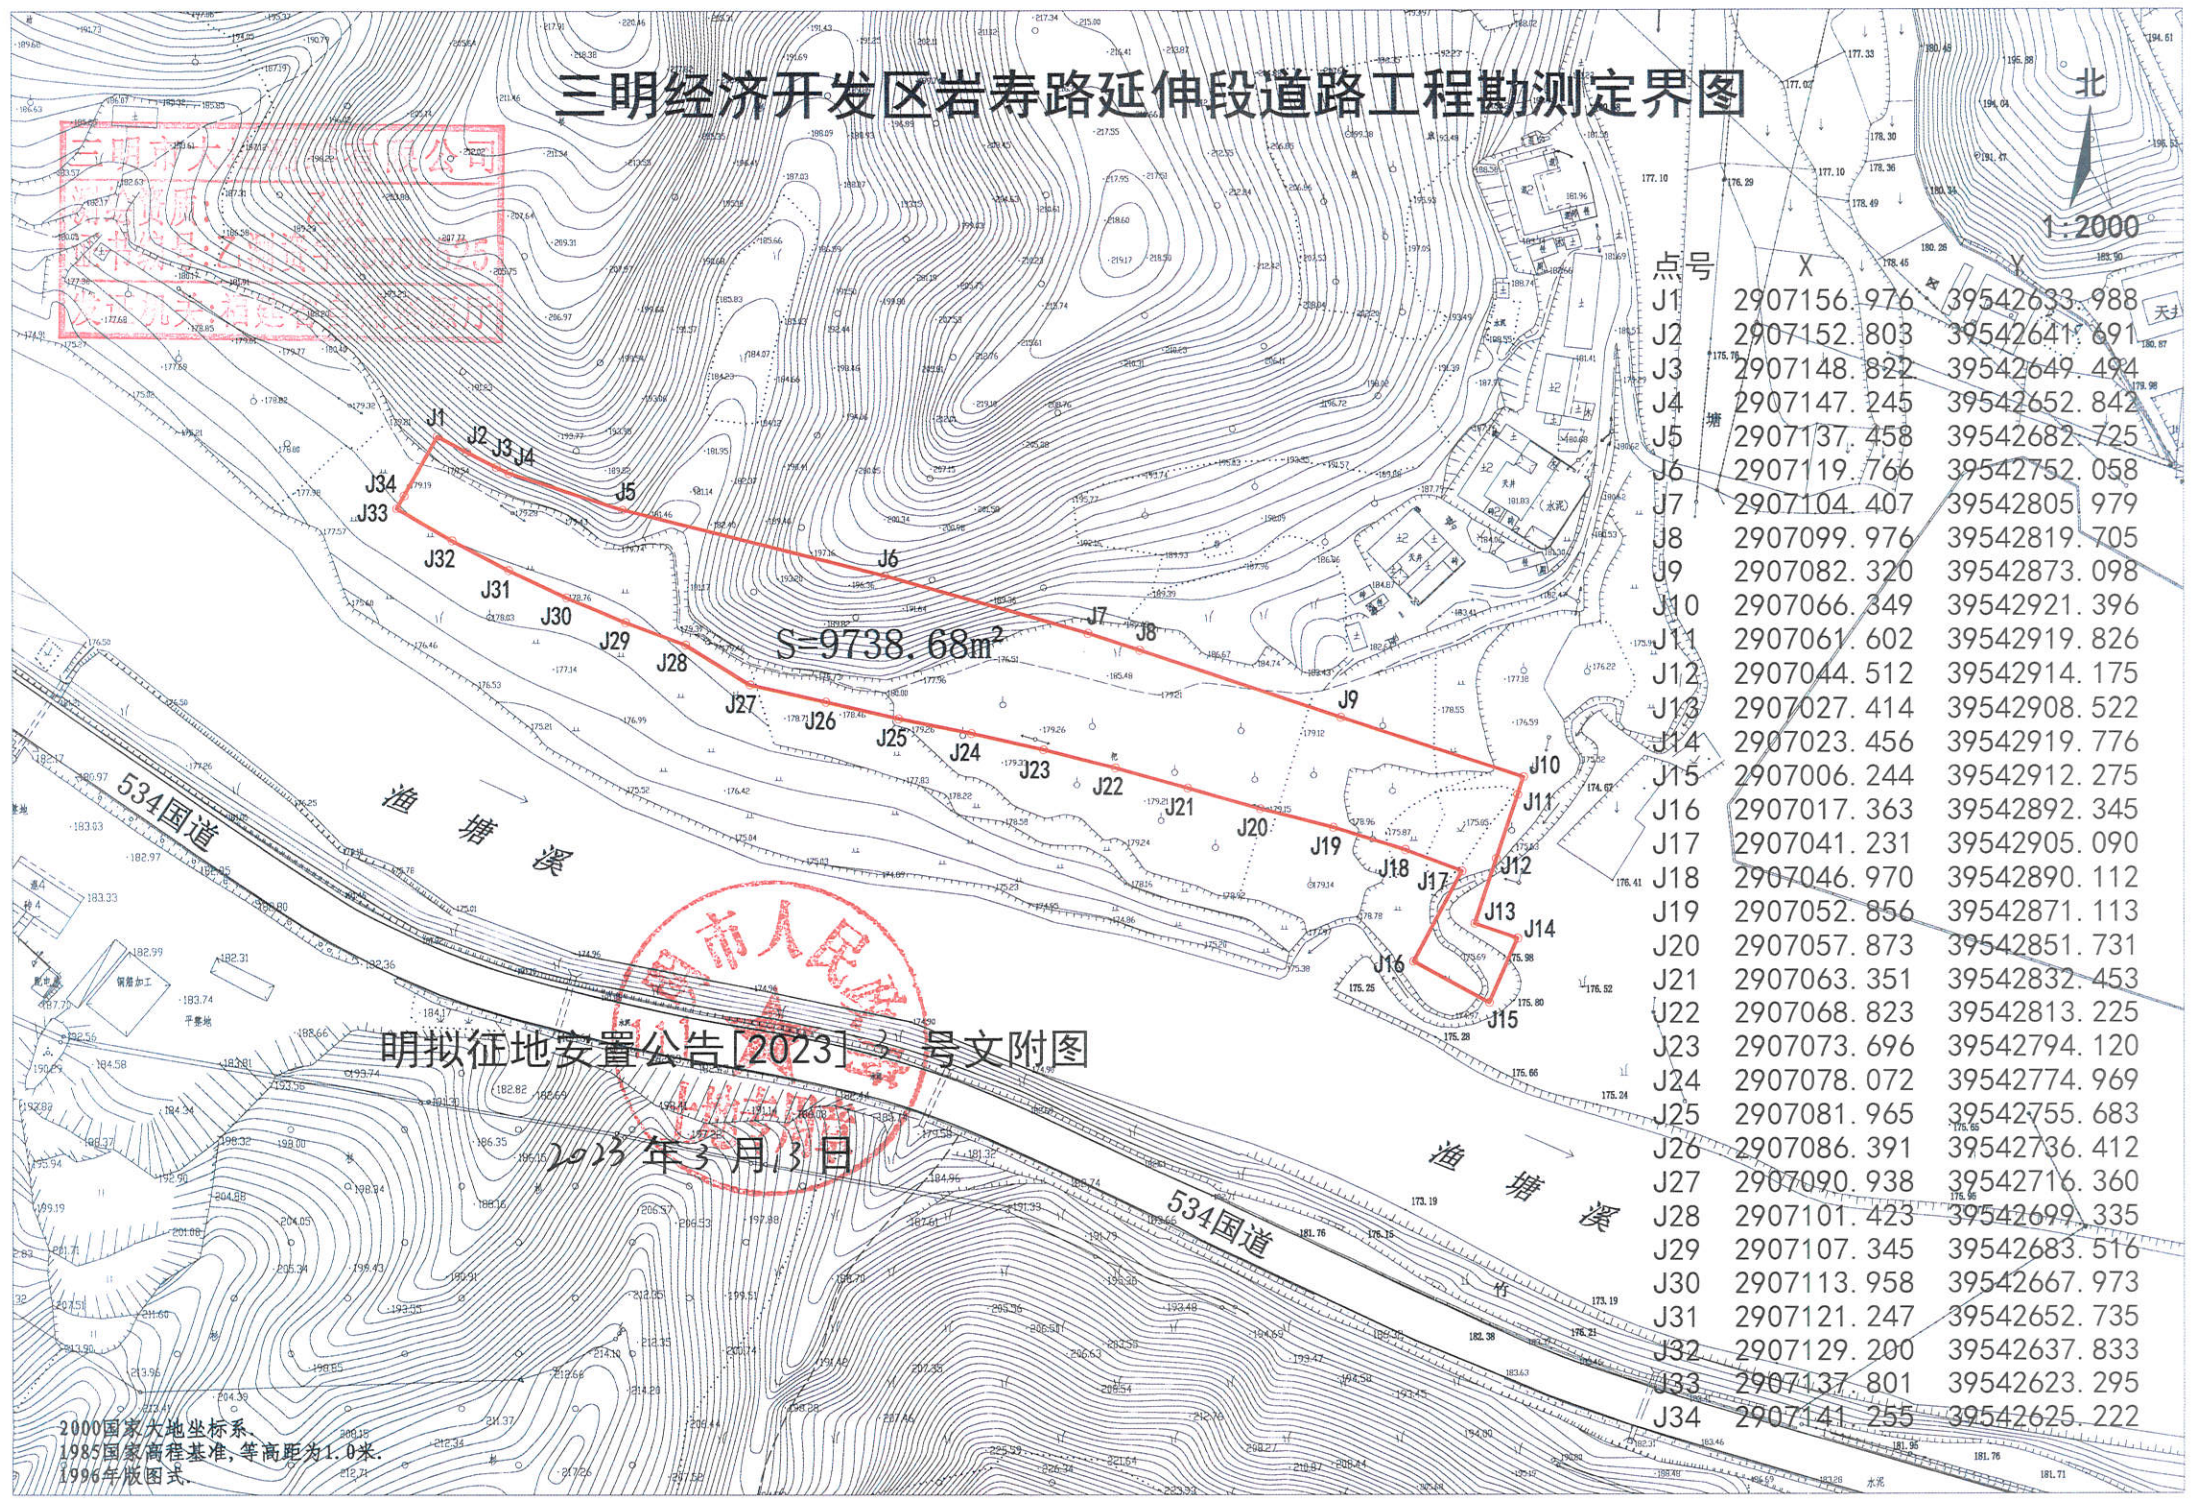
三明经济开发区岩寿路延伸段道路工程勘测定界图

北

1:2000

| 点号 | X | Y |
|---|---|---|
| J1 | 2907156.976 | 39542633.988 |
| J2 | 2907152.803 | 39542641.691 |
| J3 | 2907148.822 | 39542649.494 |
| J4 | 2907147.245 | 39542652.842 |
| J5 | 2907137.458 | 39542682.725 |
| J6 | 2907119.766 | 39542752.058 |
| J7 | 2907104.407 | 39542805.979 |
| J8 | 2907099.976 | 39542819.705 |
| J9 | 2907082.320 | 39542873.098 |
| J10 | 2907066.349 | 39542921.396 |
| J11 | 2907061.602 | 39542919.826 |
| J12 | 2907044.512 | 39542914.175 |
| J13 | 2907027.414 | 39542908.522 |
| J14 | 2907023.456 | 39542919.776 |
| J15 | 2907006.244 | 39542912.275 |
| J16 | 2907017.363 | 39542892.345 |
| J17 | 2907041.231 | 39542905.090 |
| J18 | 2907046.970 | 39542890.112 |
| J19 | 2907052.856 | 39542871.113 |
| J20 | 2907057.873 | 39542851.731 |
| J21 | 2907063.351 | 39542832.453 |
| J22 | 2907068.823 | 39542813.225 |
| J23 | 2907073.696 | 39542794.120 |
| J24 | 2907078.072 | 39542774.969 |
| J25 | 2907081.965 | 39542755.683 |
| J26 | 2907086.391 | 39542736.412 |
| J27 | 2907090.938 | 39542716.360 |
| J28 | 2907101.423 | 39542699.335 |
| J29 | 2907107.345 | 39542683.516 |
| J30 | 2907113.958 | 39542667.973 |
| J31 | 2907121.247 | 39542652.735 |
| J32 | 2907129.200 | 39542637.833 |
| J33 | 2907137.801 | 39542623.295 |
| J34 | 2907141.255 | 39542625.222 |

J1 J2 J3 J4 J5 J6 J7 J8 J9 J10 J11 J12 J13 J14 J15 J16 J17 J18 J19 J20 J21 J22 J23 J24 J25 J26 J27 J28 J29 J30 J31 J32 J33 J34

S=9738.68m²

534国道

渔塘溪

534国道

渔塘溪

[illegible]市人民政府

明拟征地安置公告[2023] 3 号文附图

2023 年 3 月 13 日

2000国家大地坐标系.
1985国家高程基准,等高距为1.0米.
1996年版图式.